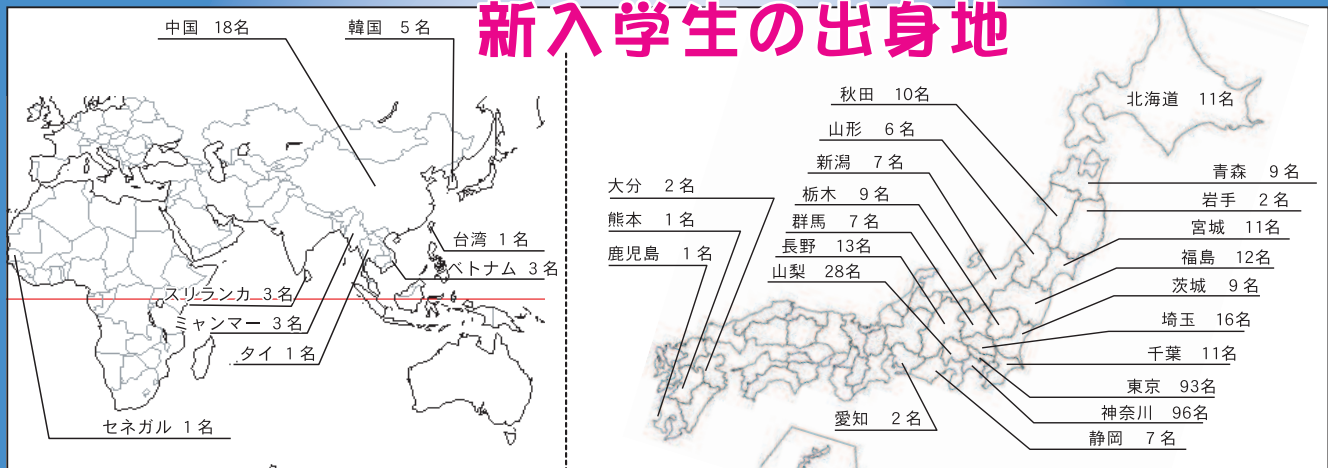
新入学生の出身地

中国 18名
韓国 5名
台湾 1名
ベトナム 3名
スリランカ 3名
ミャンマー 3名
タイ 1名
セネガル 1名

秋田 10名
山形 6名
新潟 7名
栃木 9名
群馬 7名
長野 13名
山梨 28名
大分 2名
熊本 1名
鹿児島 1名
愛知 2名
北海道 11名
青森 9名
岩手 2名
宮城 11名
福島 12名
茨城 9名
埼玉 16名
千葉 11名
東京 93名
神奈川 96名
静岡 7名